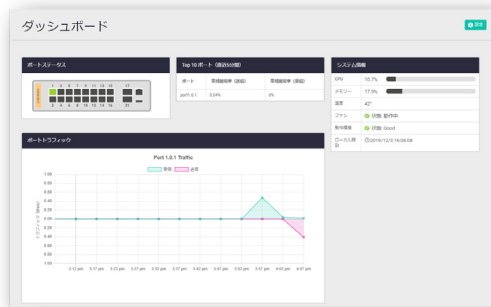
ダッシュボード

設定

ポートステータス

1 3 5 7 9 11 13 15 17
2 4 6 8 10 12 14 16 21

Top 10 ポート（過去5分間）

| ポート | 受信使用率（最低） | 送信使用率（最低） |
|---|---|---|
| port1.0.1 | 0.04% | 0% |

システム情報

| CPU | 10.7% |
|---|---|
| メモリー | 17.9% |
| 温度 | 42° |
| ファン | 状態: 動作中 |
| 動作環境 | 状態: Good |
| ローカル時刻 | 2019/12/2 16:08:08 |

ポートトラフィック

Port 1.0.1 Traffic

受信 送信

1.00
0.80
0.60
0.40
0.20
0.00
-0.20
-0.40
-0.60
-0.80
-1.00

トラフィック（Mbit/s）

3:12 pm 3:17 pm 3:22 pm 3:27 pm 3:32 pm 3:37 pm 3:42 pm 3:47 pm 3:52 pm 3:57 pm 4:02 pm 4:07 pm